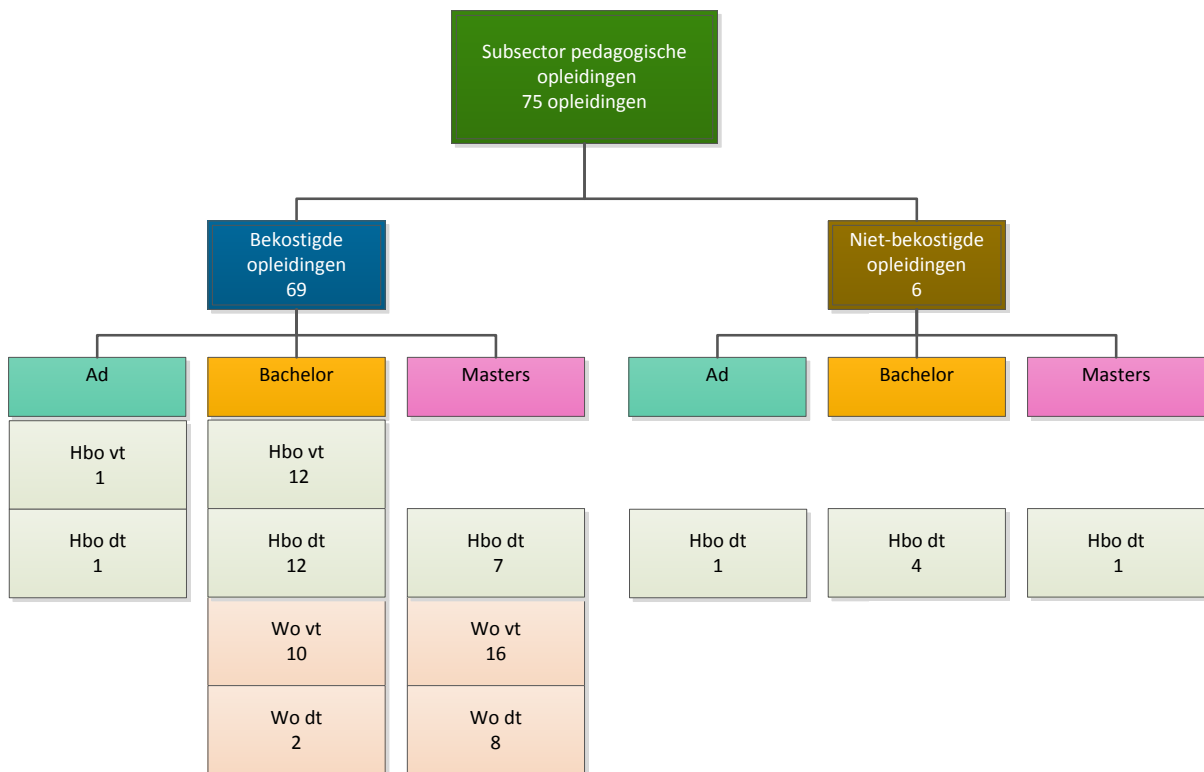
Subsector pedagogische opleidingen
75 opleidingen

Bekostigde opleidingen
69

Niet-bekostigde opleidingen
6

Ad

Hbo vt
1

Hbo dt
1

Bachelor

Hbo vt
12

Hbo dt
12

Wo vt
10

Wo dt
2

Masters

Hbo dt
7

Wo vt
16

Wo dt
8

Ad

Hbo dt
1

Bachelor

Hbo dt
4

Masters

Hbo dt
1